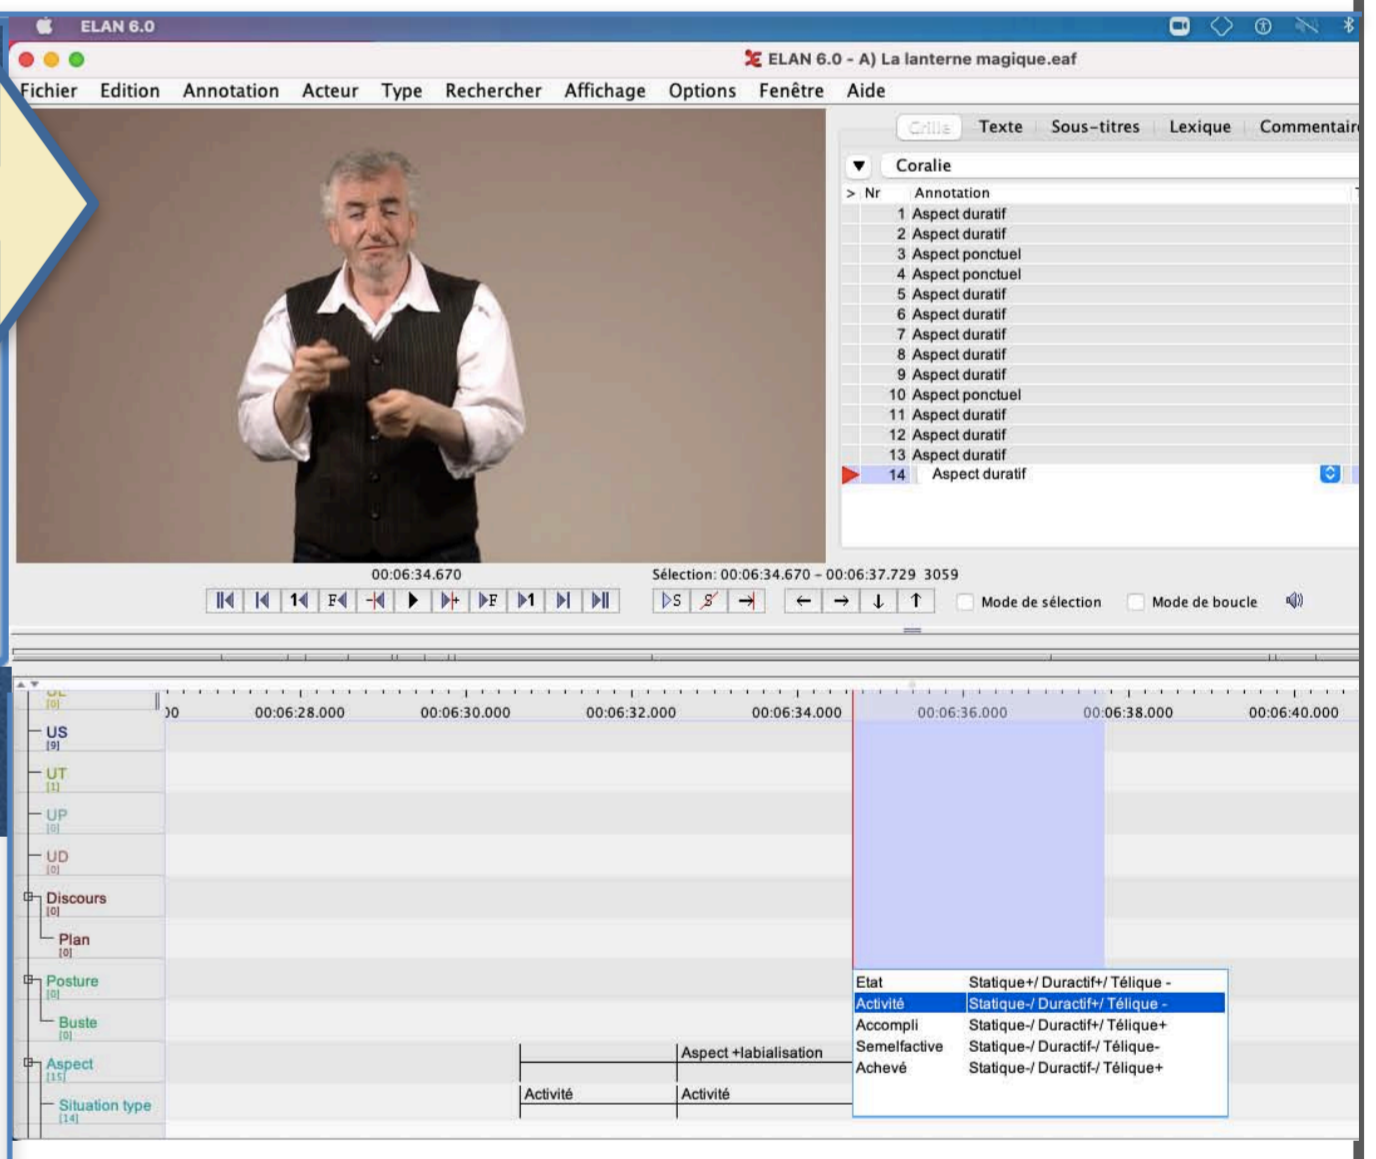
ELAN 6.0

ELAN 6.0 - A) La lanterne magique.eaf

Fichier Edition Annotation Acteur Type Rechercher Affichage Options Fenêtre Aide

Grille Texte Sous-titres Lexique Commentair

Coralie

| Nr | Annotation |
|---|---|
| 1 | Aspect duratif |
| 2 | Aspect duratif |
| 3 | Aspect ponctuel |
| 4 | Aspect ponctuel |
| 5 | Aspect duratif |
| 6 | Aspect duratif |
| 7 | Aspect duratif |
| 8 | Aspect duratif |
| 9 | Aspect duratif |
| 10 | Aspect ponctuel |
| 11 | Aspect duratif |
| 12 | Aspect duratif |
| 13 | Aspect duratif |
| 14 | Aspect duratif |

00:06:34.670

Sélection: 00:06:34.670 - 00:06:37.729 3059

Mode de sélection Mode de boucle

00 00:06:28.000 00:06:30.000 00:06:32.000 00:06:34.000 00:06:36.000 00:06:38.000 00:06:40.000

US [9]
UT [1]
UP [0]
UD [0]
Discours [0]
Plan [0]
Posture [0]
Buste [0]
Aspect [15]
Situation type [14]

Aspect +labialisation

Activité Activité

| Etat | Statique+/ Duractif+/ Télique - |
|---|---|
| Activité | Statique-/ Duractif+/ Télique - |
| Accompli | Statique-/ Duractif+/ Télique+ |
| Semelfactive | Statique-/ Duractif-/ Télique- |
| Achevé | Statique-/ Duractif-/ Télique+ |